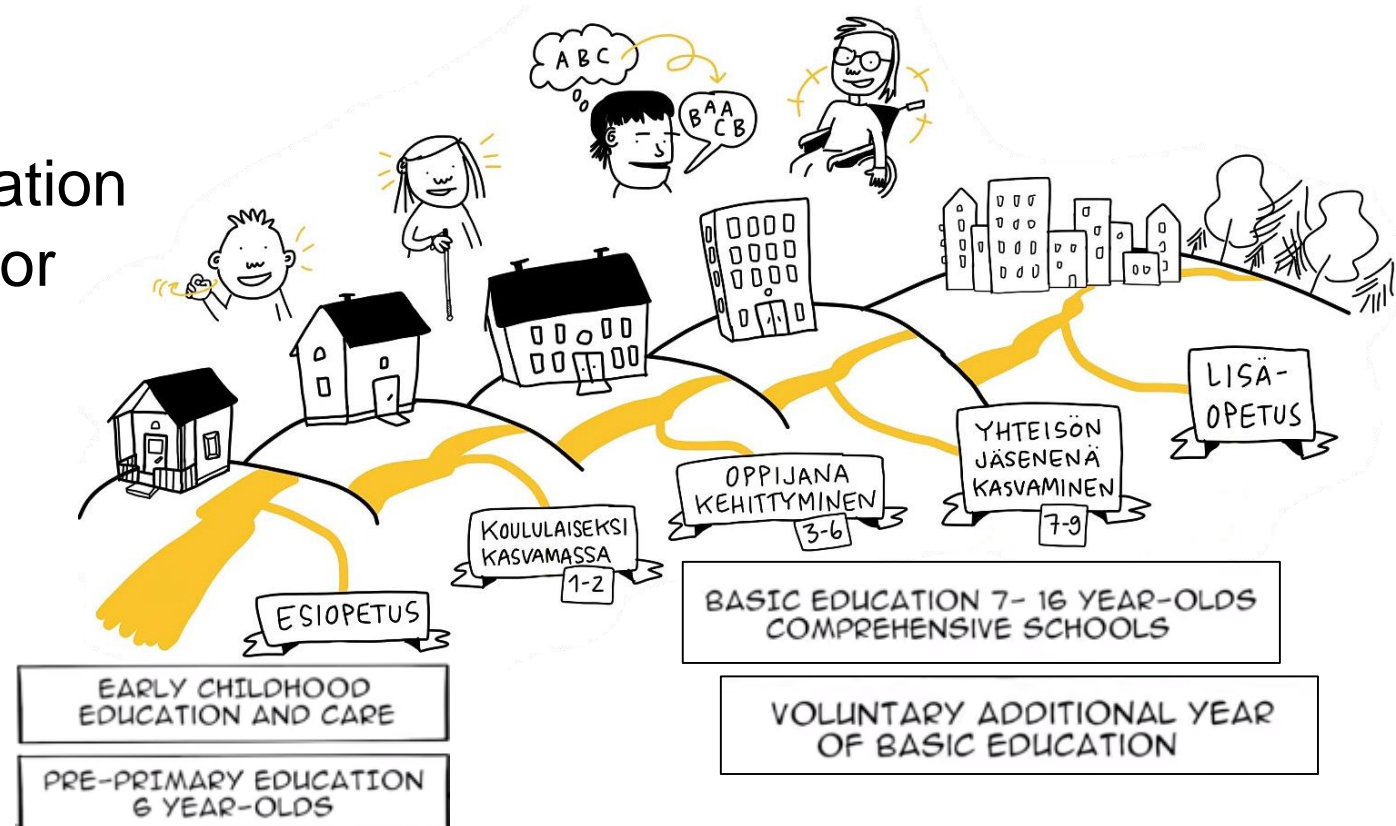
ation
or

ABC

BAA CB

ESIOPETUS

KOULULAISEKSI KASVAMASSA
1-2

OPPIJANA KEHITTYMINEN
3-6

YHTEISÖN JÄSENENÄ KASVAMINEN
7-9

LISÄ-OPETUS

BASIC EDUCATION 7- 16 YEAR-OLDS
COMPREHENSIVE SCHOOLS

EARLY CHILDHOOD EDUCATION AND CARE

VOLUNTARY ADDITIONAL YEAR OF BASIC EDUCATION

PRE-PRIMARY EDUCATION
6 YEAR-OLDS